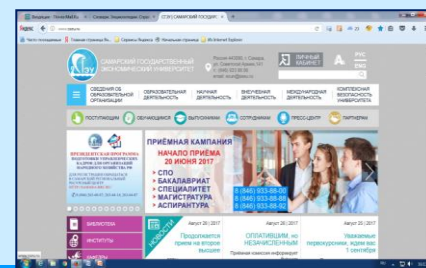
Яндекс

САМАРСКИЙ ГОСУДАРСТВЕННЫЙ ЭКОНОМИЧЕСКИЙ УНИВЕРСИТЕТ

ЛИЧНЫЙ КАБИНЕТ

РУС ENG

СВЕДЕНИЯ ОБ ОБРАЗОВАТЕЛЬНОЙ ОРГАНИЗАЦИИ

ОБРАЗОВАТЕЛЬНАЯ ДЕЯТЕЛЬНОСТЬ

НАУЧНАЯ ДЕЯТЕЛЬНОСТЬ

ВНЕУЧЕБНАЯ ДЕЯТЕЛЬНОСТЬ

МЕЖДУНАРОДНАЯ ДЕЯТЕЛЬНОСТЬ

КОМПЛЕКСНАЯ БЕЗОПАСНОСТЬ УНИВЕРСИТЕТА

ПОСТУПАЮЩИМ

ОБУЧАЮЩИМСЯ

ВЫПУСКНИКАМ

СОТРУДНИКАМ

ПРЕСС-ЦЕНТР

ПАРТНЕРАМ

ПРЕЗИДЕНТСКАЯ ПРОГРАММА

ПРИЁМНАЯ КАМПАНИЯ

НАЧАЛО ПРИЁМА 20 ИЮНЯ 2017

СПО

БАКАЛАВРИАТ

СПЕЦИАЛИТЕТ

МАГИСТРАТУРА

АСПИРАНТУРА

8 (846) 933-88-00

8 (846) 933-88-88

8 (846) 933-88-92

БИБЛИОТЕКА

ИНСТИТУТЫ

НОВОСТИ

Август 20, 2017

Продолжается прием на второе высшее

Август 20, 2017

ОПЛАТИВШИМ, но НЕЗАЧИСЛЕННЫМ

Август 20, 2017

Уважаемые первокурсники, ждем вас 1 сентября